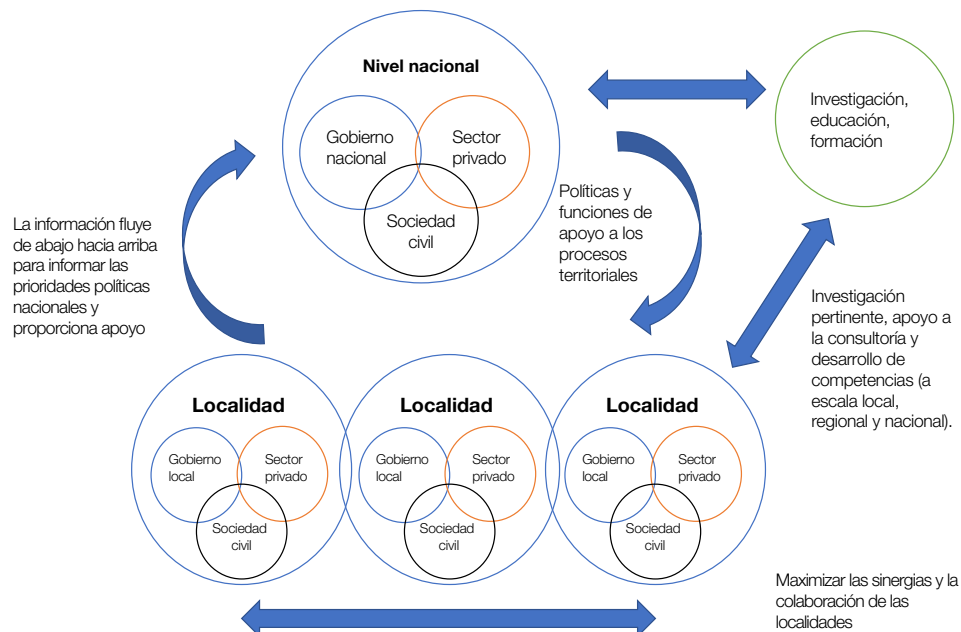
Nivel nacional

Gobierno nacional

Sector privado

Sociedad civil

Investigación, educación, formación

La información fluye de abajo hacia arriba para informar las prioridades políticas nacionales y proporciona apoyo

Políticas y funciones de apoyo a los procesos territoriales

Investigación pertinente, apoyo a la consultoría y desarrollo de competencias (a escala local, regional y nacional).

Localidad

Gobierno local

Sector privado

Sociedad civil

Localidad

Gobierno local

Sector privado

Sociedad civil

Localidad

Gobierno local

Sector privado

Sociedad civil

Maximizar las sinergias y la colaboración de las localidades